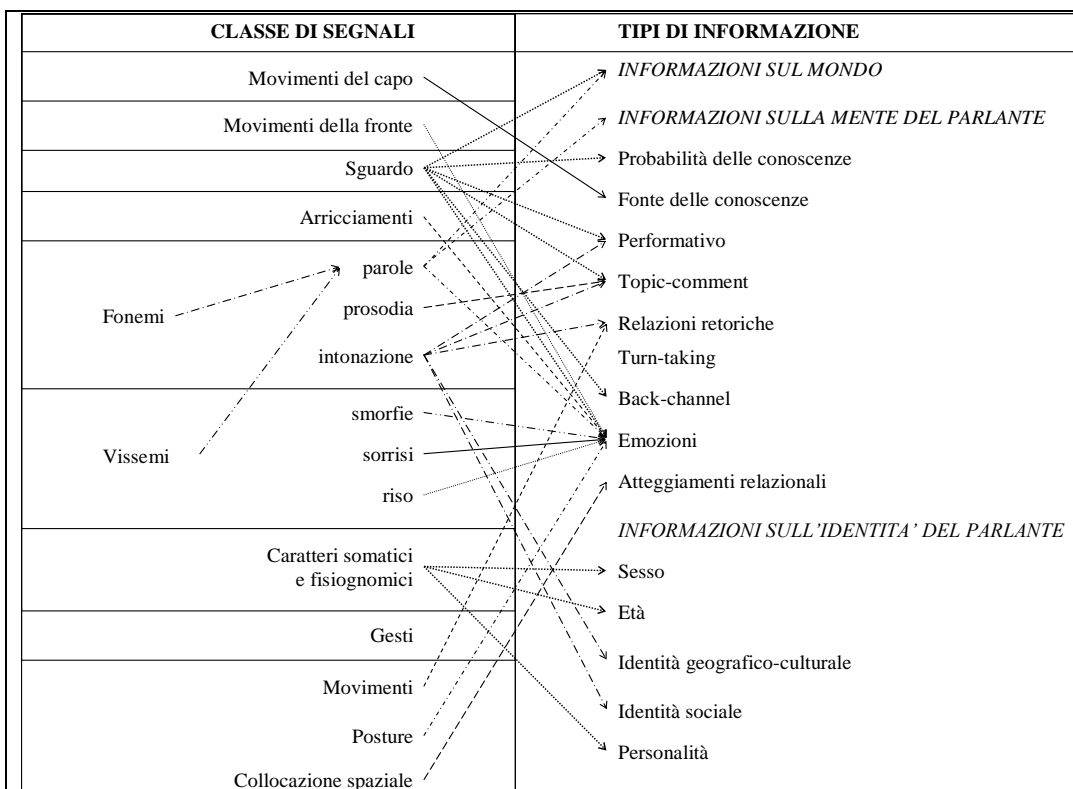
CLASSE DI SEGNALI

Movimenti del capo

Movimenti della fronte

Sguardo

Arricciamenti

parole

Fonemi

prosodia

intonazione

smorfie

Vissemi

sorrisi

riso

Caratteri somatici e fisiognomici

Gesti

Movimenti

Posture

Collocazione spaziale

TIPI DI INFORMAZIONE

*INFORMAZIONI SUL MONDO*

*INFORMAZIONI SULLA MENTE DEL PARLANTE*

Probabilità delle conoscenze

Fonte delle conoscenze

Performativo

Topic-comment

Relazioni retoriche

Turn-taking

Back-channel

Emozioni

Atteggiamenti relazionali

*INFORMAZIONI SULL'IDENTITA' DEL PARLANTE*

Sesso

Età

Identità geografico-culturale

Identità sociale

Personalità